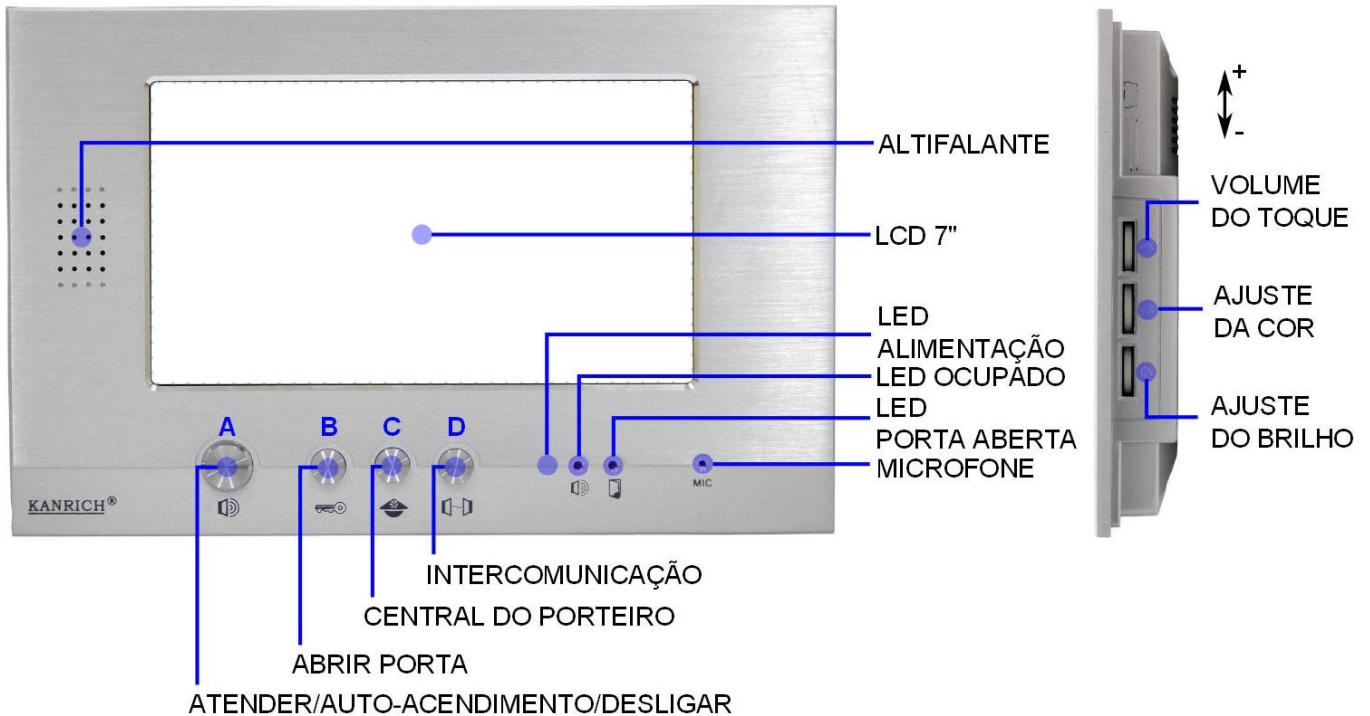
ALTIFALANTE

LCD 7"

LED ALIMENTAÇÃO

LED OCUPADO

LED PORTA ABERTA

MICROFONE

A B C D

KANRICH®

MIC

INTERCOMUNICAÇÃO

CENTRAL DO PORTEIRO

ABRIR PORTA

ATENDER/AUTO-ACENDIMENTO/DESLIGAR

+

-

VOLUME DO TOQUE

AJUSTE DA COR

AJUSTE DO BRILHO